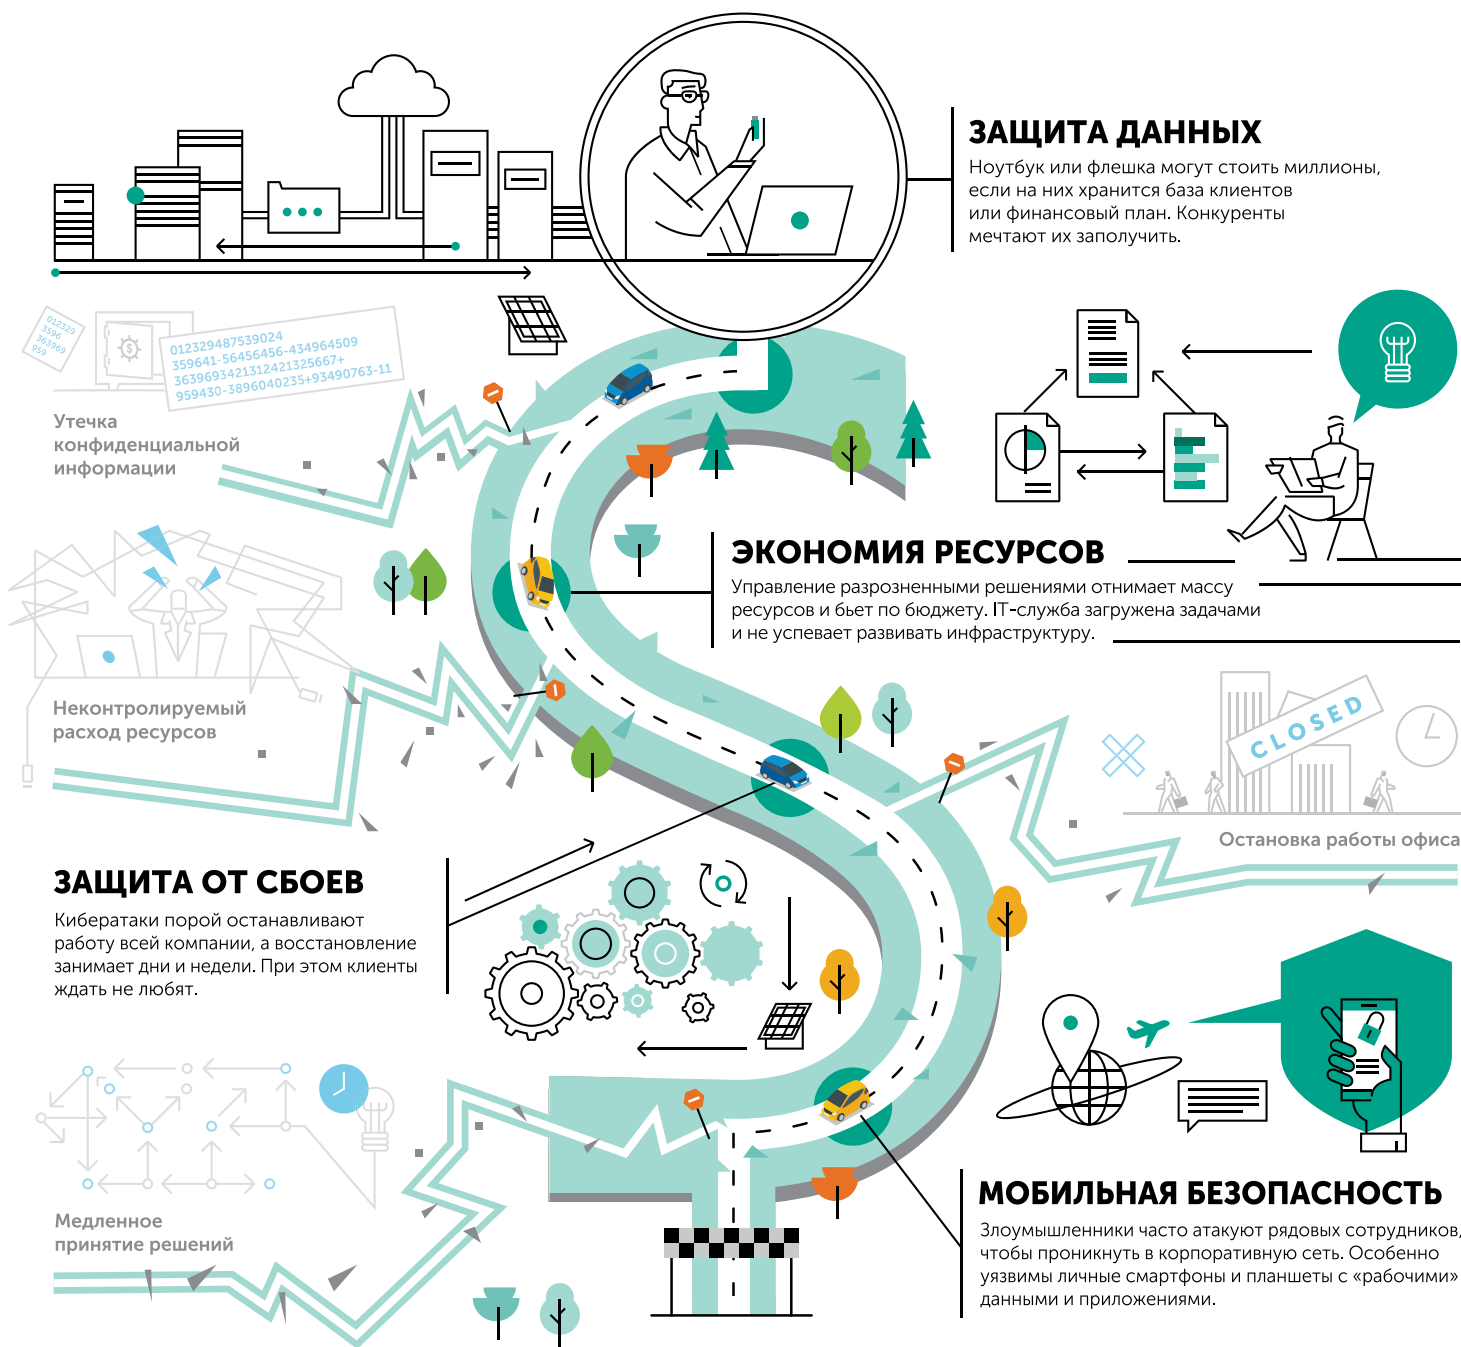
ЗАЩИТА ДАННЫХ
Ноутбук или флешка могут стоить миллионы, если на них хранится база клиентов или финансовый план. Конкуренты мечтают их заполучить.

012329487539024
359641-56456456-434964509
363969342131242132566 7+
959430-3896040235+93490763-11

Утечка конфиденциальной информации

ЭКОНОМИЯ РЕСУРСОВ
Управление разрозненными решениями отнимает массу ресурсов и бьет по бюджету. IT-служба загружена задачами и не успевает развивать инфраструктуру.

Неконтролируемый расход ресурсов

CLOSED

Остановка работы офиса

ЗАЩИТА ОТ СБОЕВ
Кибератаки порой останавливают работу всей компании, а восстановление занимает дни и недели. При этом клиенты ждать не любят.

Медленное принятие решений

МОБИЛЬНАЯ БЕЗОПАСНОСТЬ
Злоумышленники часто атакуют рядовых сотрудников, чтобы проникнуть в корпоративную сеть. Особенно уязвимы личные смартфоны и планшеты с «рабочими» данными и приложениями.